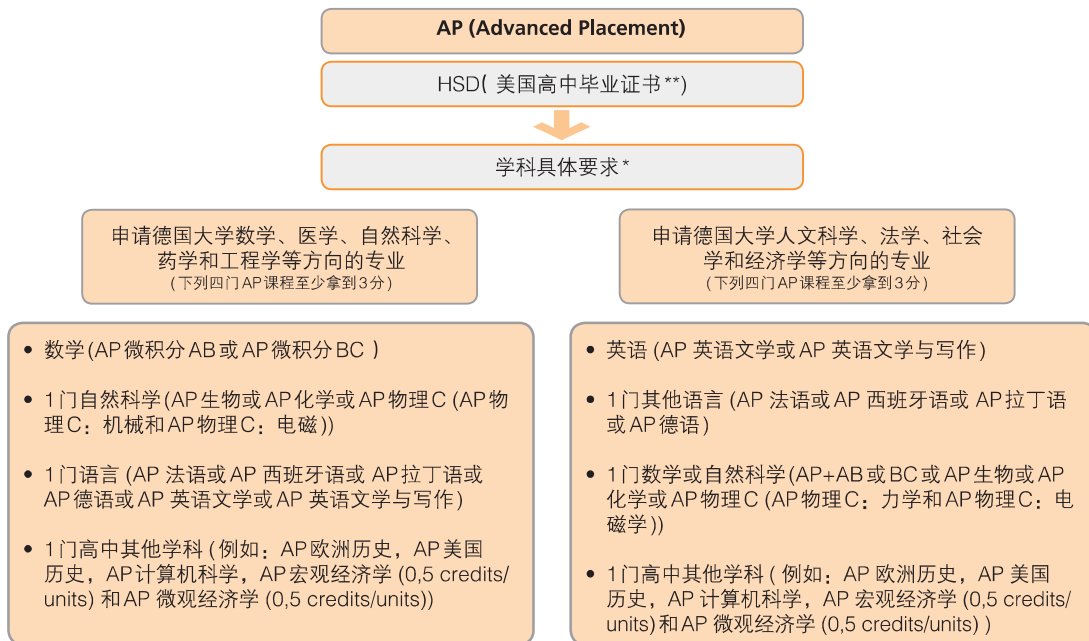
AP (Advanced Placement)

HSD( 美国高中毕业证书**)

学科具体要求*

申请德国大学数学、医学、自然科学、药学和工程学等方向的专业
(下列四门AP课程至少拿到3分)

申请德国大学人文科学、法学、社会学和经济学等方向的专业
(下列四门AP课程至少拿到3分)

• 数学(AP微积分AB或AP微积分BC )

• 1门自然科学(AP生物或AP化学或AP物理C (AP物理C：机械和AP物理C：电磁))

• 1门语言 (AP 法语或AP 西班牙语或 AP拉丁语或 AP德语或AP 英语文学或AP 英语文学与写作)

• 1门高中其他学科 ( 例如：AP欧洲历史，AP美国历史，AP计算机科学，AP宏观经济学 (0,5 credits/units) 和AP 微观经济学 (0,5 credits/units))

• 英语 (AP 英语文学或AP 英语文学与写作)

• 1门其他语言 (AP 法语或AP 西班牙语或 AP拉丁语或AP德语)

• 1门数学或自然科学(AP+AB或BC或AP生物或AP化学或AP物理C (AP物理C：力学和AP物理C：电磁学))

• 1门高中其他学科 ( 例如：AP 欧洲历史，AP 美国历史，AP 计算机科学，AP 宏观经济学 (0,5 credits/units)和AP 微观经济学 (0,5 credits/units) )